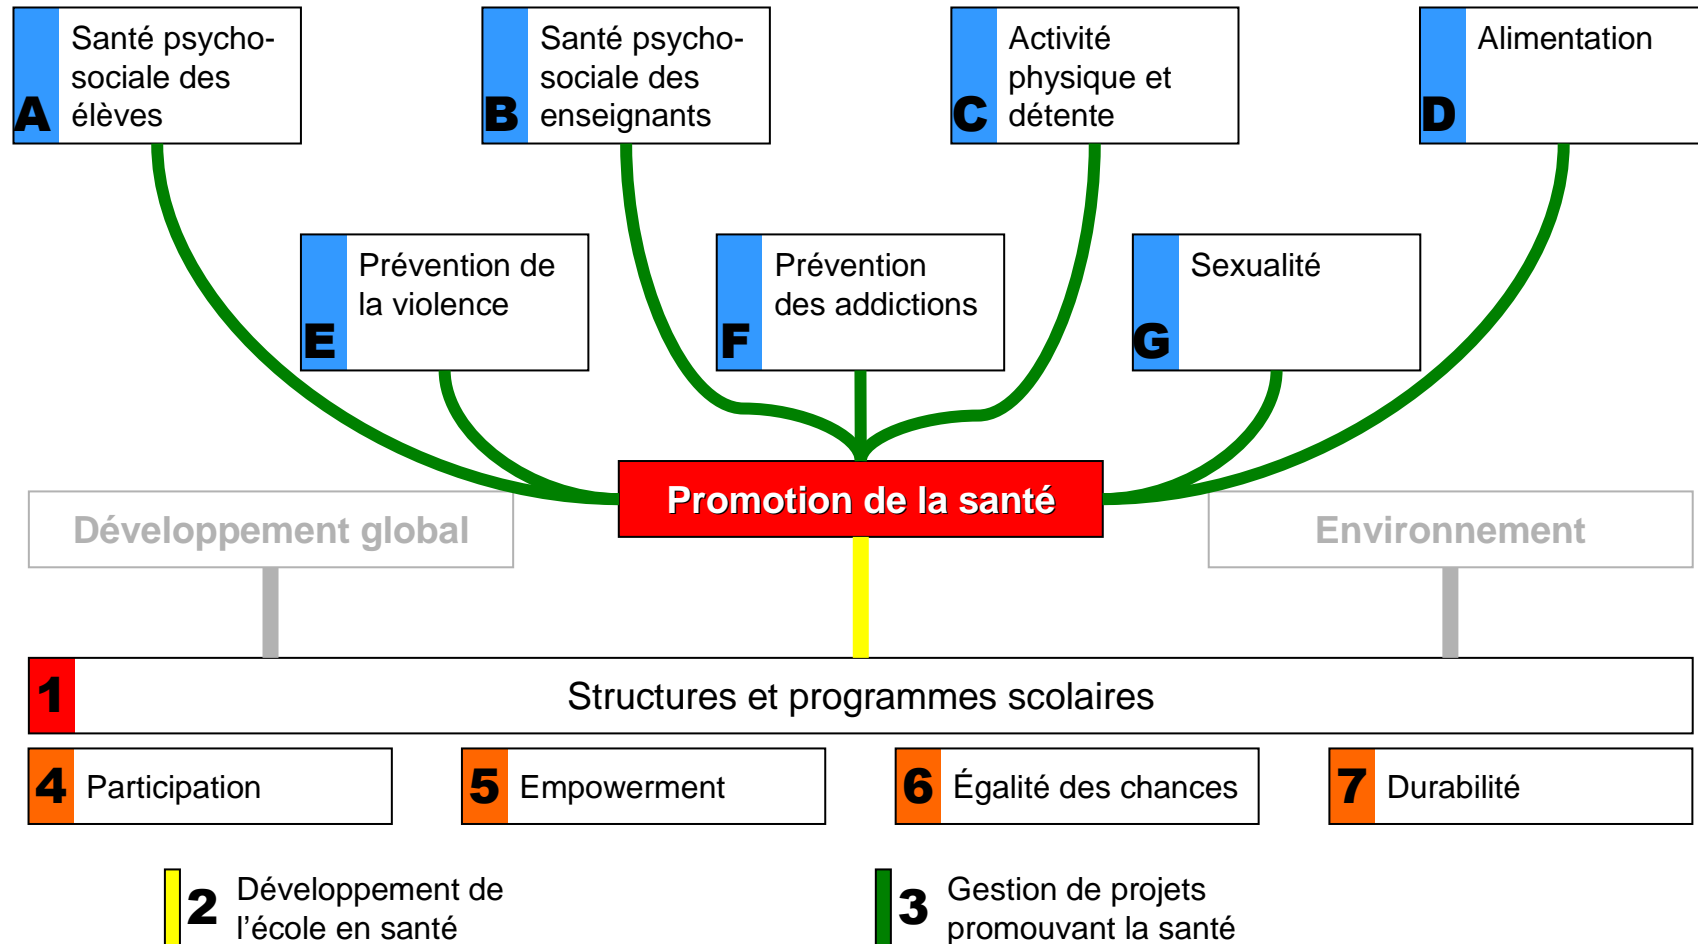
A Santé psychosociale des élèves

B Santé psychosociale des enseignants

C Activité physique et détente

D Alimentation

E Prévention de la violence

F Prévention des addictions

G Sexualité

Promotion de la santé

Développement global

Environnement

1 Structures et programmes scolaires

4 Participation

5 Empowerment

6 Égalité des chances

7 Durabilité

2 Développement de l'école en santé

3 Gestion de projets promouvant la santé